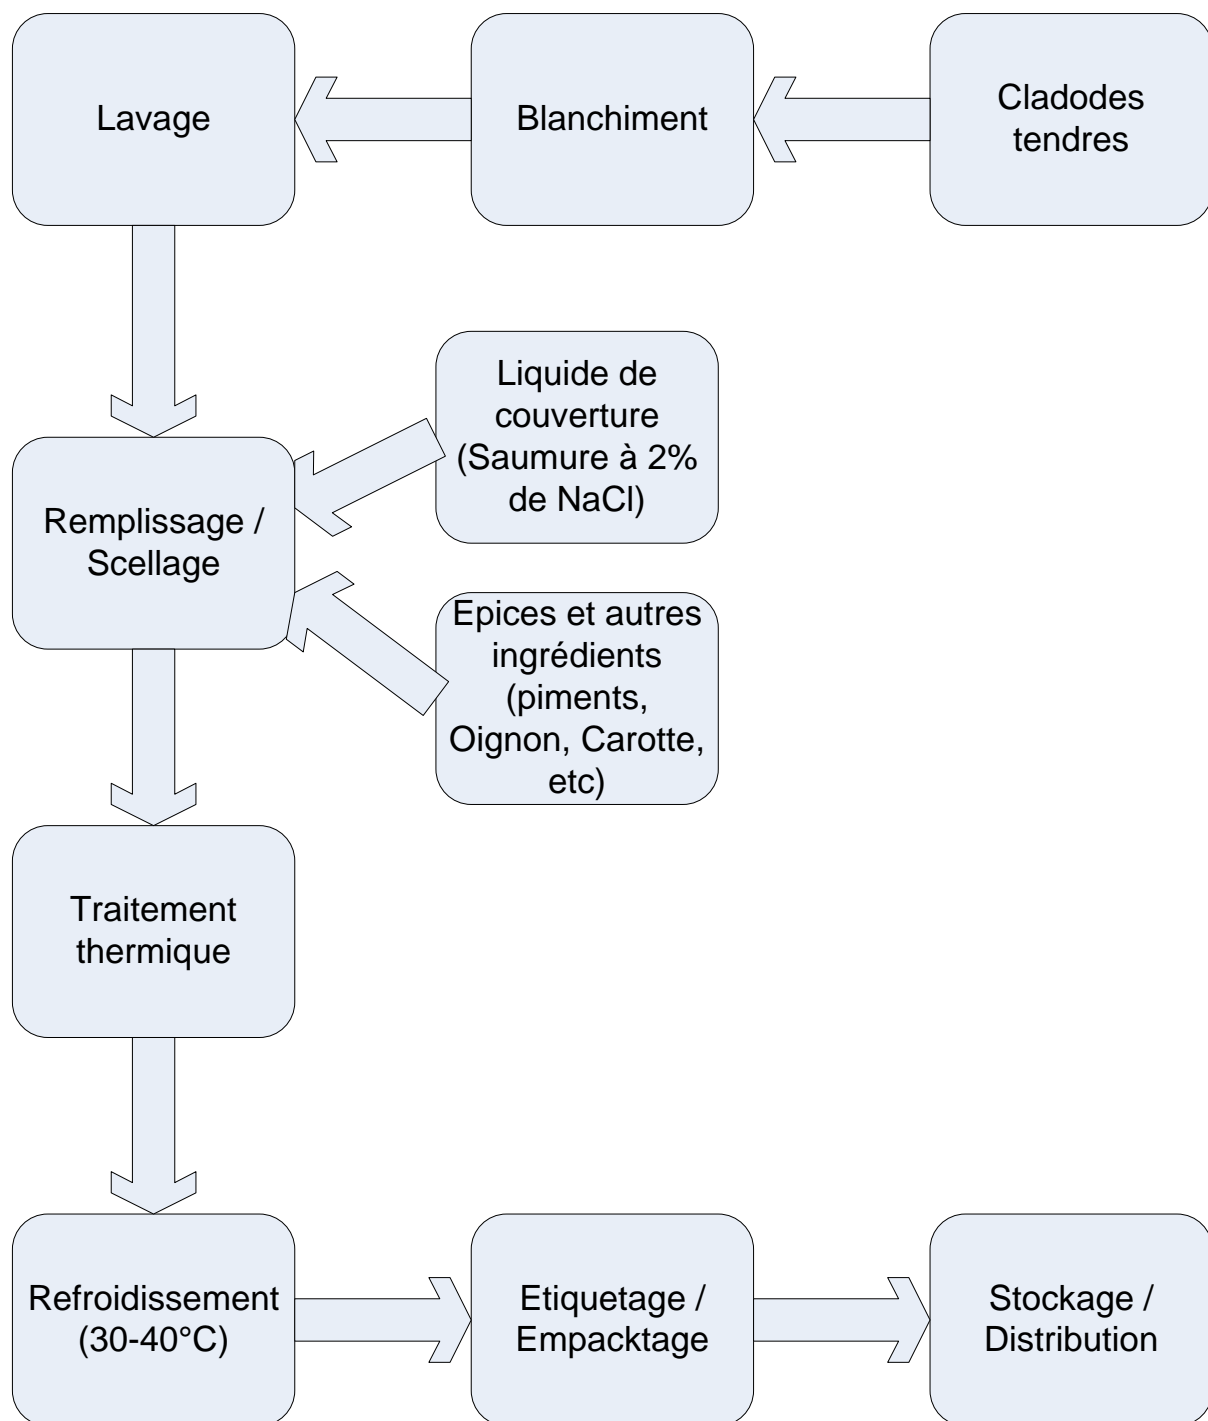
Cladodes tendres

Blanchiment

Lavage

Remplissage / Scellage

Liquide de couverture (Saumure à 2% de NaCl)

Epices et autres ingrédients (piments, Oignon, Carotte, etc)

Traitement thermique

Refroidissement (30-40°C)

Etiquetage / Empacktage

Stockage / Distribution